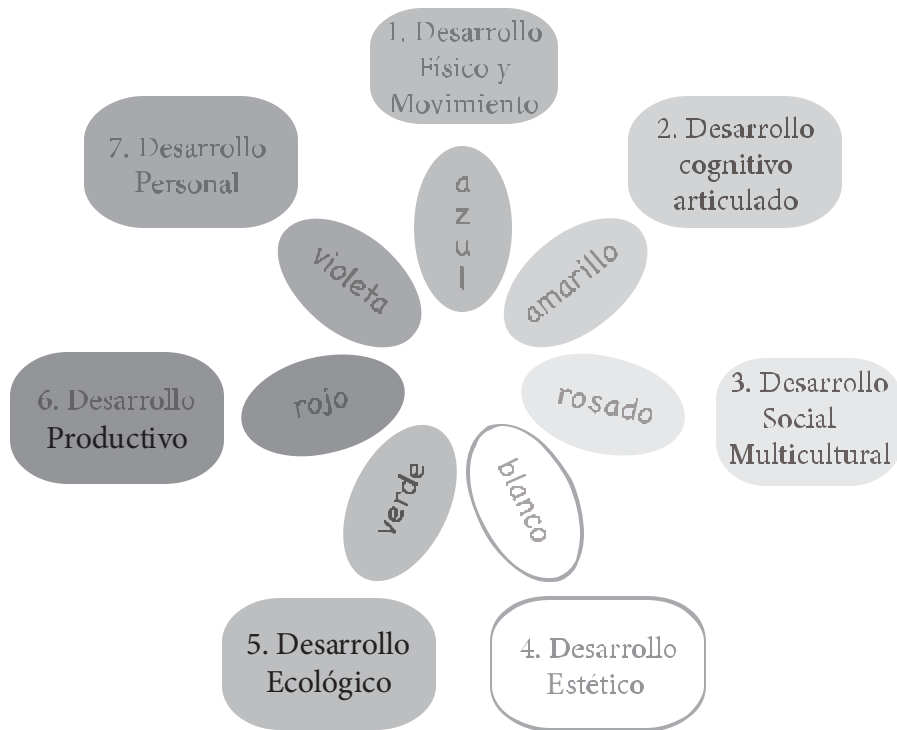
1. Desarrollo Físico y Movimiento

2. Desarrollo cognitivo articulado

3. Desarrollo Social Multicultural

4. Desarrollo Estético

5. Desarrollo Ecológico

6. Desarrollo Productivo

7. Desarrollo Personal

azul

amarillo

rosado

blanco

verde

rojo

violeta